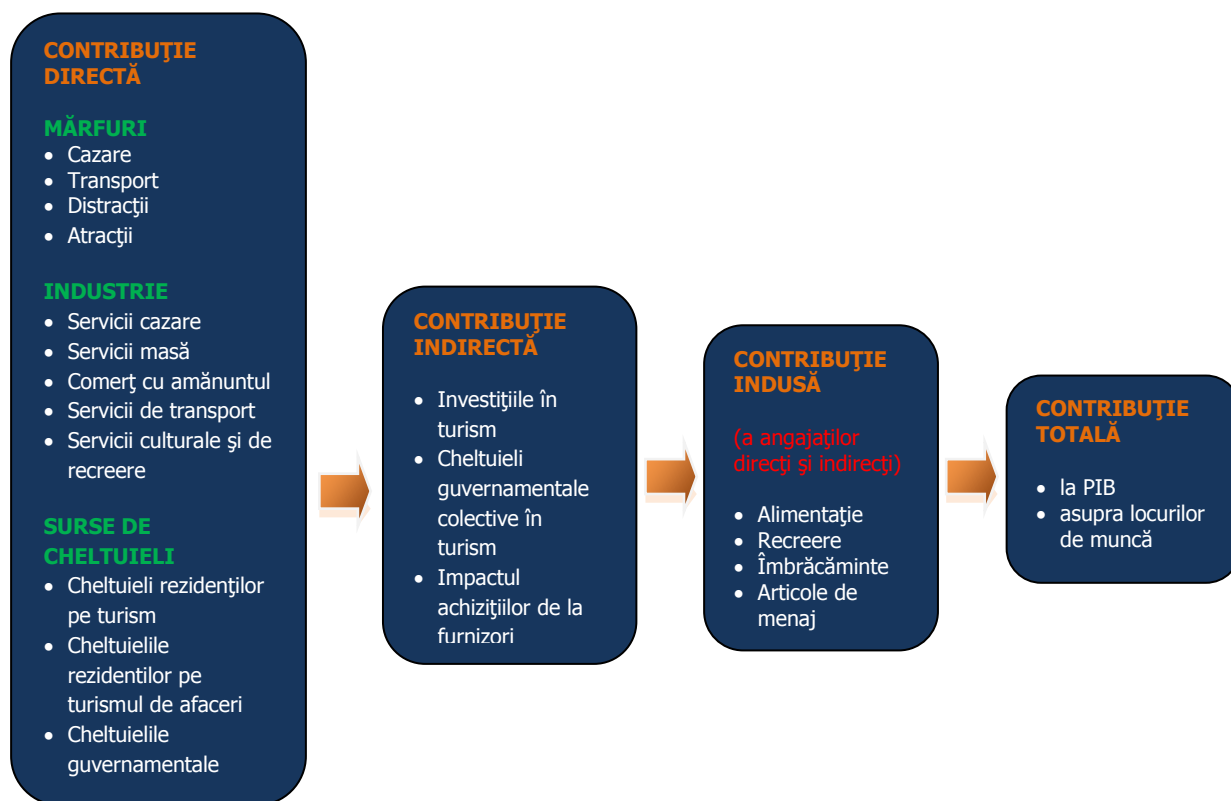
CONTRIBUŢIE DIRECTĂ

MĂRFURI
- Cazare
- Transport
- Distracţii
- Atracţii

INDUSTRIE
- Servicii cazare
- Servicii masă
- Comerţ cu amănuntul
- Servicii de transport
- Servicii culturale şi de recreere

SURSE DE CHELTUIELI
- Cheltuieli rezidenţilor pe turism
- Cheltuielile rezidentilor pe turismul de afaceri
- Cheltuielile guvernamentale

CONTRIBUŢIE INDIRECTĂ

- Investiţiile în turism
- Cheltuieli guvernamentale colective în turism
- Impactul achiziţiilor de la furnizori

CONTRIBUŢIE INDUSĂ

(a angajaţilor direcţi şi indirecţi)

- Alimentaţie
- Recreere
- Îmbrăcăminte
- Articole de menaj

CONTRIBUŢIE TOTALĂ

- la PIB
- asupra locurilor de muncă